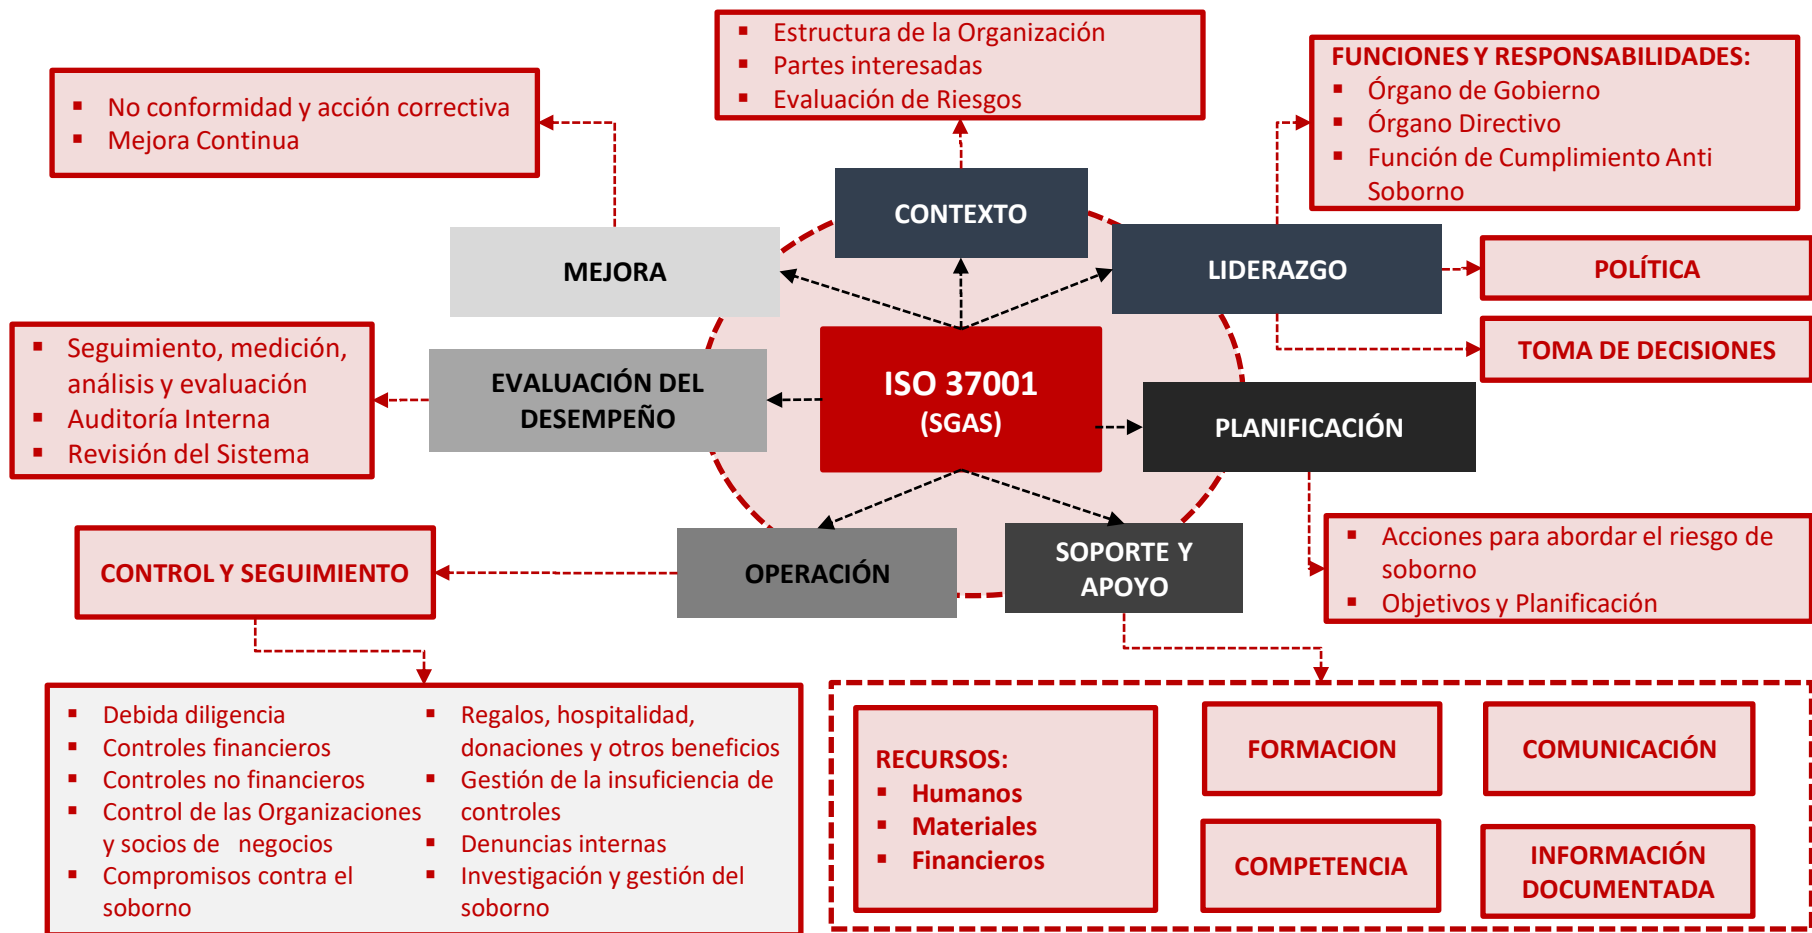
- Estructura de la Organización
- Partes interesadas
- Evaluación de Riesgos

- No conformidad y acción correctiva
- Mejora Continua

FUNCIONES Y RESPONSABILIDADES:
- Órgano de Gobierno
- Órgano Directivo
- Función de Cumplimiento Anti Soborno

CONTEXTO

MEJORA

LIDERAZGO

POLÍTICA

TOMA DE DECISIONES

- Seguimiento, medición, análisis y evaluación
- Auditoría Interna
- Revisión del Sistema

EVALUACIÓN DEL DESEMPEÑO

ISO 37001
(SGAS)

PLANIFICACIÓN

- Acciones para abordar el riesgo de soborno
- Objetivos y Planificación

CONTROL Y SEGUIMIENTO

OPERACIÓN

SOPORTE Y APOYO

- Debida diligencia
- Controles financieros
- Controles no financieros
- Control de las Organizaciones y socios de negocios
- Compromisos contra el soborno

- Regalos, hospitalidad, donaciones y otros beneficios
- Gestión de la insuficiencia de controles
- Denuncias internas
- Investigación y gestión del soborno

RECURSOS:
- Humanos
- Materiales
- Financieros

FORMACION

COMUNICACIÓN

COMPETENCIA

INFORMACIÓN DOCUMENTADA